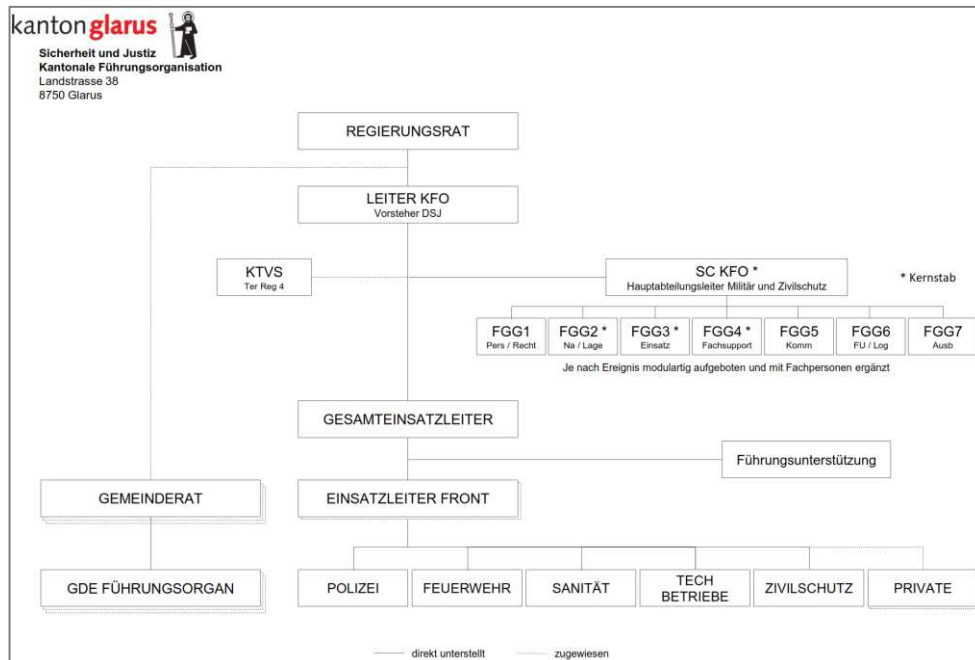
kanton glarus

Sicherheit und Justiz
Kantonale Führungsorganisation
Landstrasse 38
8750 Glarus

REGIERUNGSRAT

LEITER KFO
Vorsteher DSJ

KTVS
Ter Reg 4

SC KFO *
Hauptabteilungsleiter Militär und Zivilschutz

* Kernstab

FGG1
Pers / Recht

FGG2 *
Na / Lage

FGG3 *
Einsatz

FGG4 *
Fachsupport

FGG5
Komm

FGG6
FU / Log

FGG7
Ausb

Je nach Ereignis modulartig aufgeboten und mit Fachpersonen ergänzt

GESAMTEINSATZLEITER

Führungsunterstützung

GEMEINDERAT

EINSATZLEITER FRONT

GDE FÜHRUNGSORGAN

POLIZEI

FEUERWEHR

SANITÄT

TECH BETRIEBE

ZIVILSCHUTZ

PRIVATE

direkt unterstellt

zugewiesen